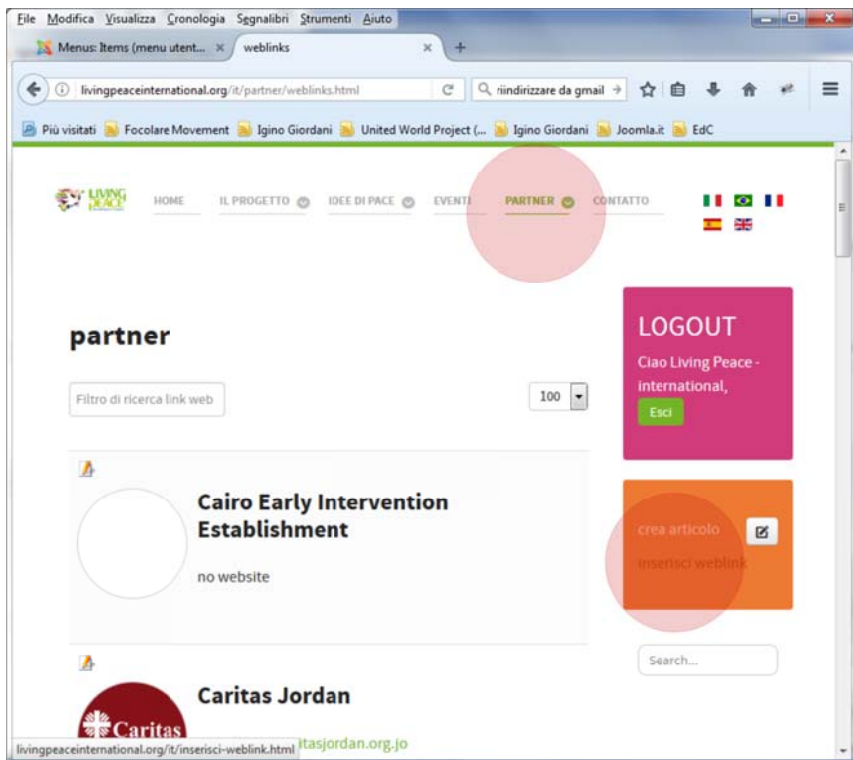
File Modifica Visualizza Cronologia Segnalibri Strumenti Aiuto

Menus: Items (menu utent... ×
weblinks ×
+

livingpeaceinternational.org/it/partner/weblinks.html
riindirizzare da gmail

Più visitati
Focolare Movement
Igino Giordani
United World Project (...
Igino Giordani
Joomla.it
EdC

LIVING PEACE

HOME
IL PROGETTO
IDEE DI PACE
EVENTI
PARTNER
CONTATTO

partner

Filtro di ricerca link web

100

LOGOUT

Ciao Living Peace - international,

Esci

Cairo Early Intervention Establishment

no website

crea articolo

inserisci weblink

Search...

Caritas Jordan

Caritas

livingpeaceinternational.org/it/inserisci-weblink.html
tasjordan.org.jo